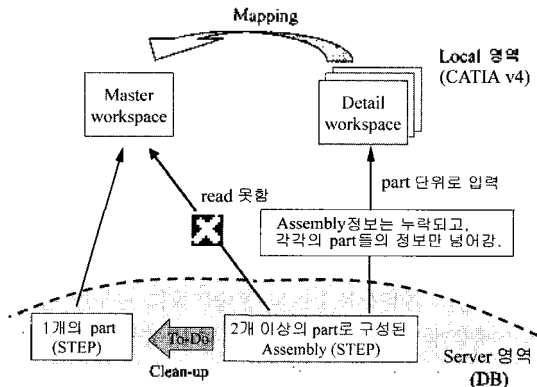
Mapping

Local 영역
(CATIA v4)

Master workspace

Detail workspace

read 못함

part 단위로 입력

Assembly정보는 누락되고,
각각의 part들의 정보만 넘어감.

1개의 part
(STEP)

To-Do

Clean-up

2개 이상의 part로 구성된
Assembly (STEP)

Server 영역
(DB)